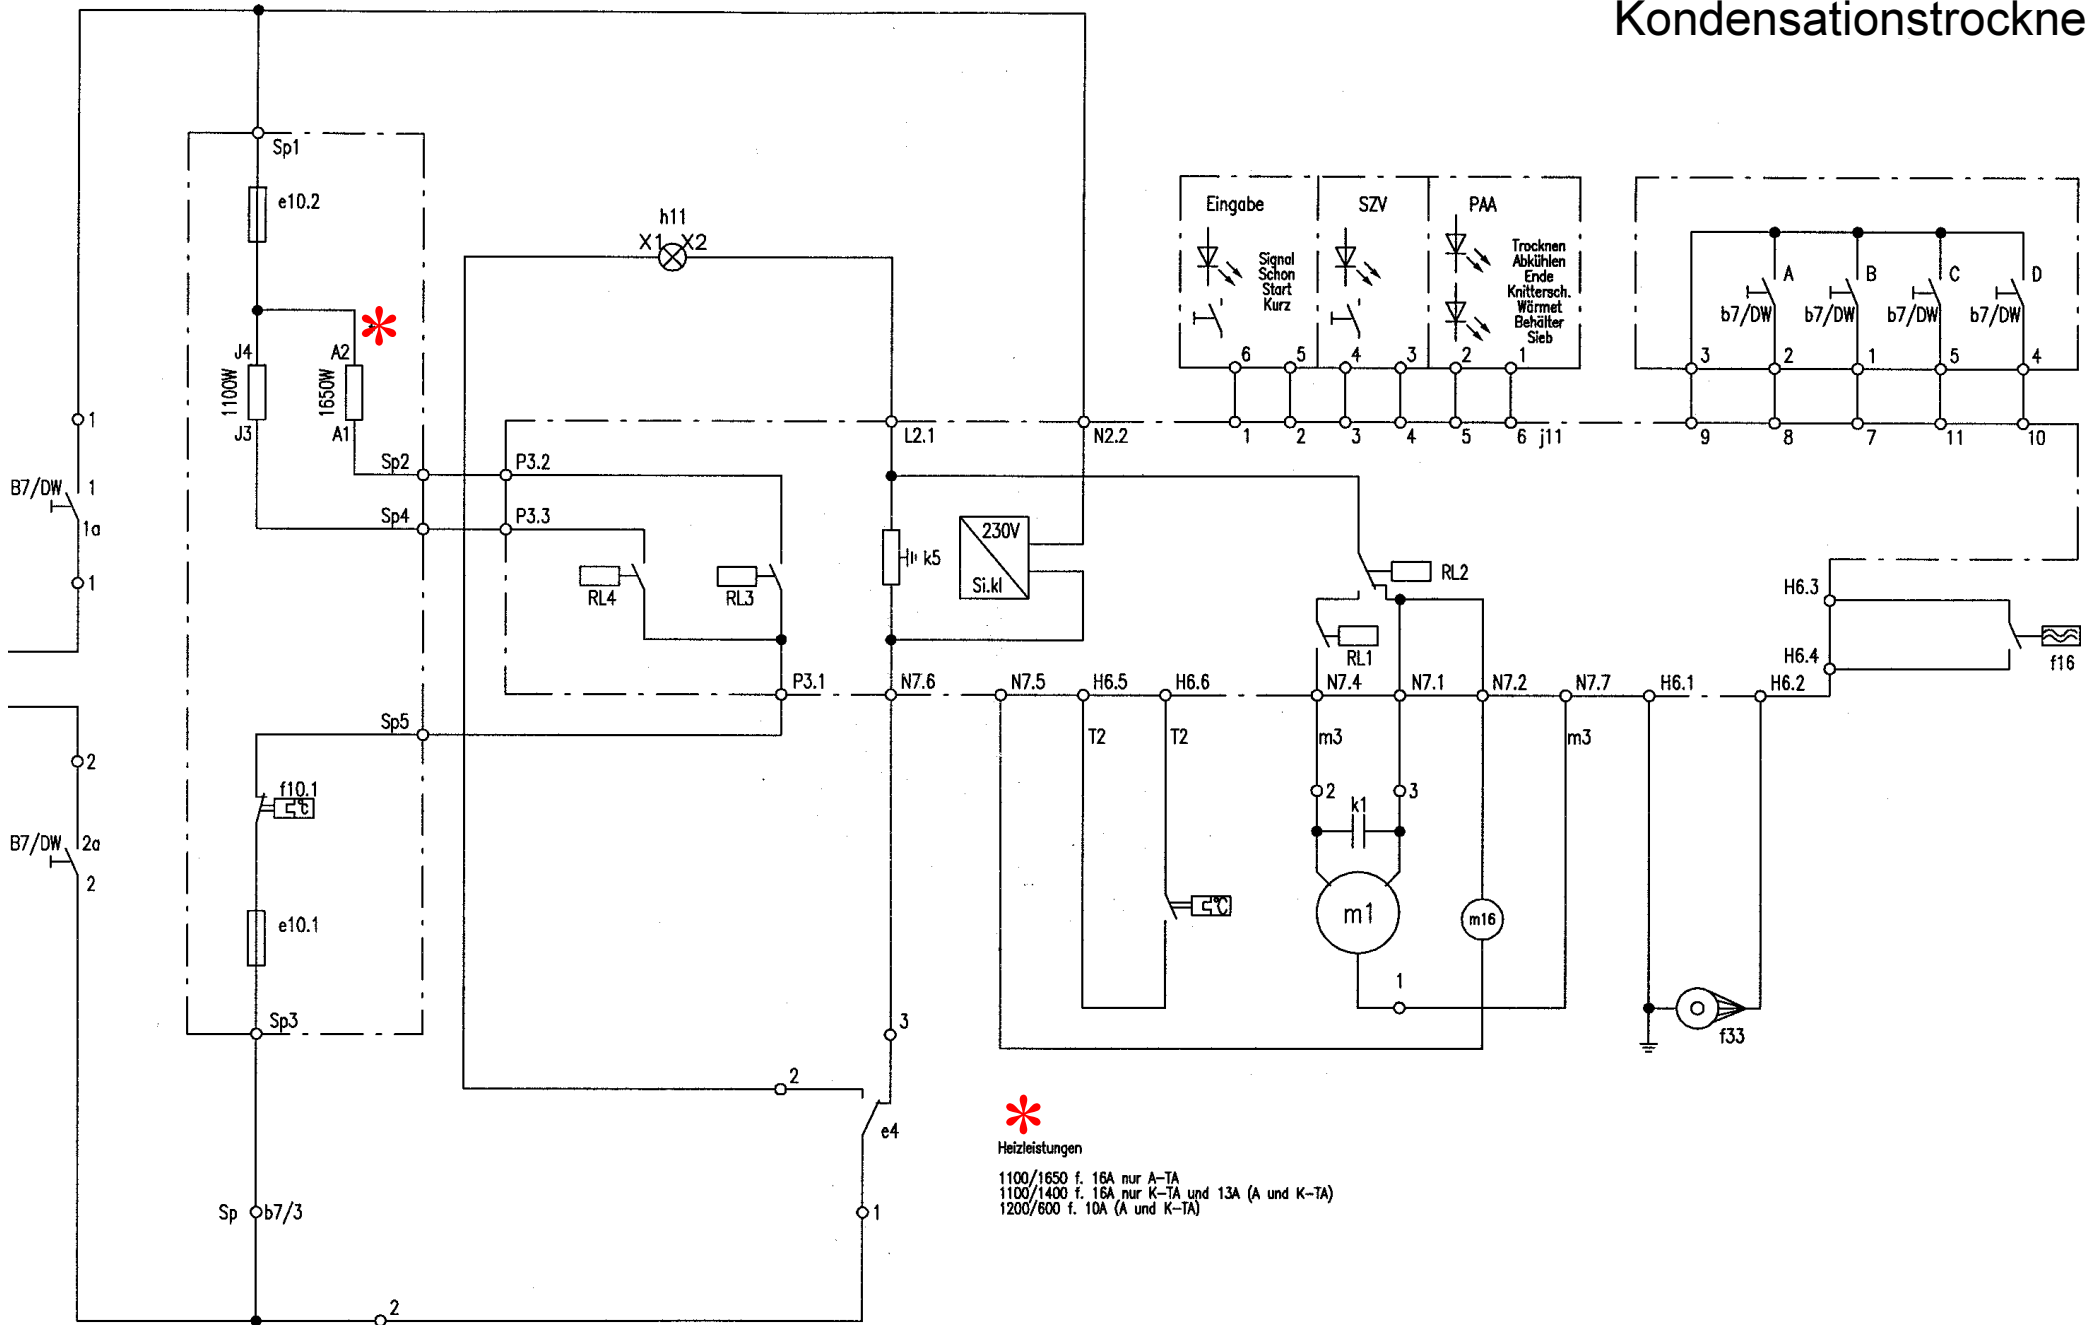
Kondensationstrockne

Sp1
e10.2
h11
X1 X2
J4
A2
1100W
1650W
J3
A1
Sp2
P3.2
Sp4
P3.3
RL4
RL3
k5
230V
Si.kl
L2.1
N2.2
Eingabe
SZV
PAA
Signal
Schon
Start
Kurz
Trocknen
Abkühlen
Ende
Knittersch.
Wärmet
Behälter
Sieb
6 5 4 3 2 1
1 2 3 4 5 6 j11
A B C D
b7/DW b7/DW b7/DW b7/DW
3 2 1 5 4
9 8 7 11 10
RL2
RL1
H6.3
H6.4
f16
P3.1
N7.6
N7.5
H6.5
H6.6
N7.4
N7.1
N7.2
N7.7
H6.1
H6.2
1
B7/DW
1
1a
1
2
B7/DW
2a
2
Sp5
f10.1
T2
T2
m3
m3
2
3
k1
m1
m16
1
e10.1
Sp3
3
2
e4
f33
Heizleistungen
1100/1650 f. 16A nur A–TA
1100/1400 f. 16A nur K–TA und 13A (A und K–TA)
1200/600 f. 10A (A und K–TA)
Sp
b7/3
1
2